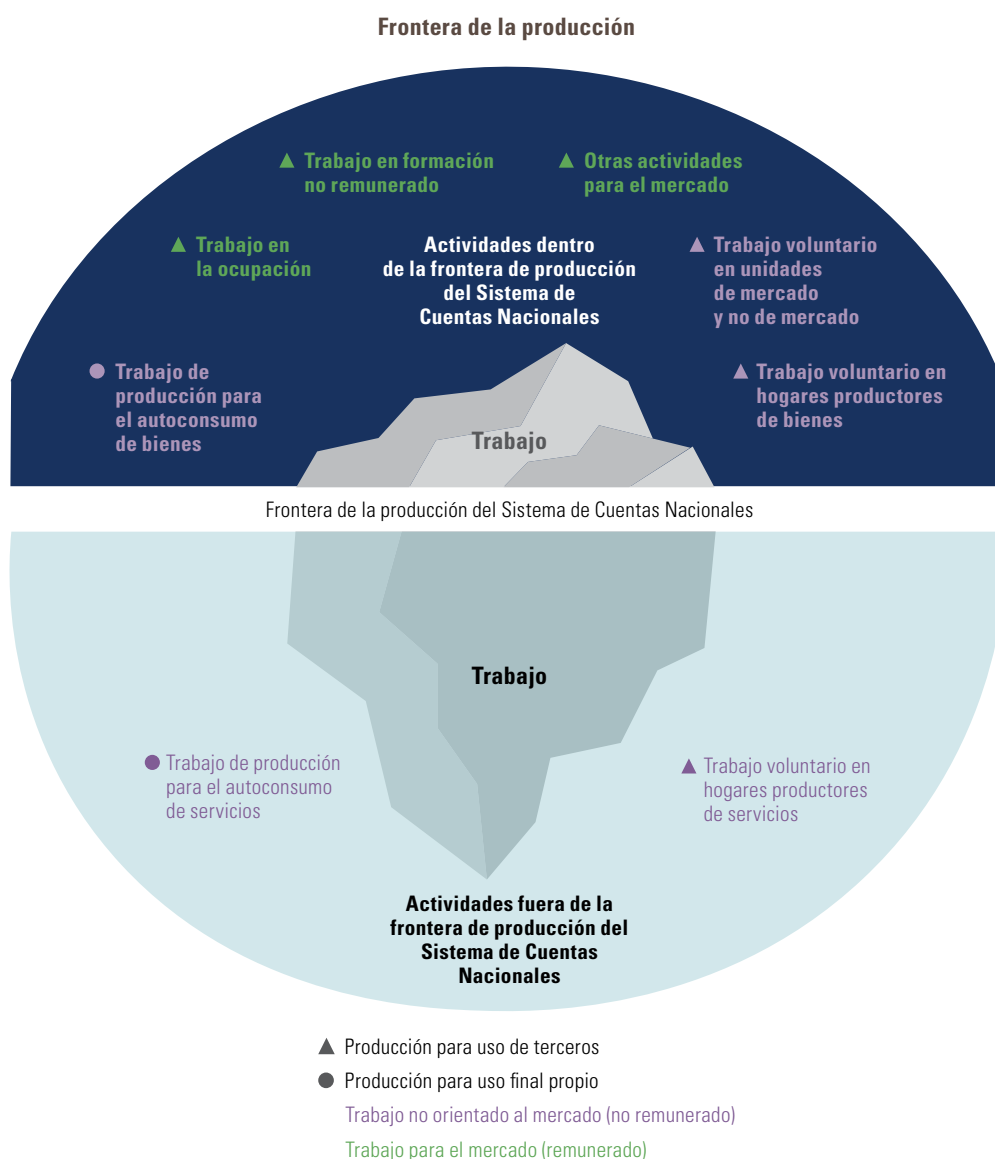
Frontera de la producción

▲ Trabajo en formación no remunerado

▲ Otras actividades para el mercado

▲ Trabajo en la ocupación

Actividades dentro de la frontera de producción del Sistema de Cuentas Nacionales

▲ Trabajo voluntario en unidades de mercado y no de mercado

● Trabajo de producción para el autoconsumo de bienes

▲ Trabajo voluntario en hogares productores de bienes

Trabajo

Frontera de la producción del Sistema de Cuentas Nacionales

Trabajo

● Trabajo de producción para el autoconsumo de servicios

▲ Trabajo voluntario en hogares productores de servicios

Actividades fuera de la frontera de producción del Sistema de Cuentas Nacionales

▲ Producción para uso de terceros
● Producción para uso final propio
Trabajo no orientado al mercado (no remunerado)
Trabajo para el mercado (remunerado)